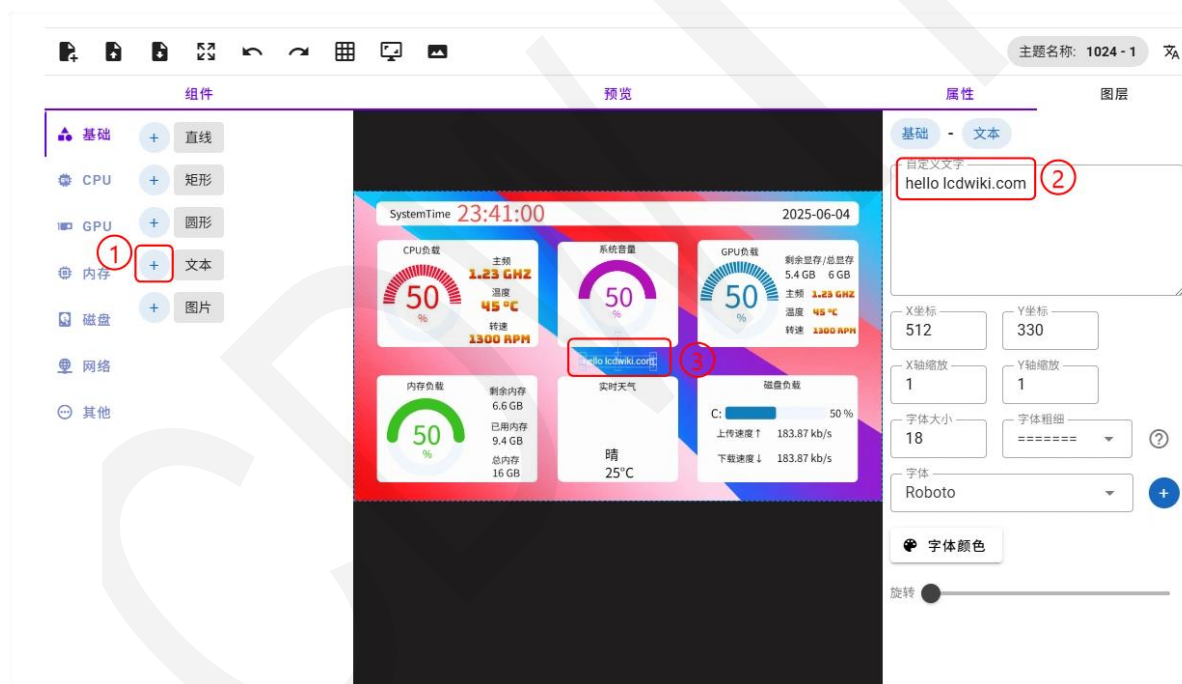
主题名称: 1024 - 1

组件 预览 属性 图层

基础
CPU
GPU
内存
磁盘
网络
其他

+ 直线
+ 矩形
+ 圆形
+ 文本
+ 图片

①

SystemTime 23:41:00 2025-06-04

CPU负载
50 %
主频 1.23 GHZ
温度 45 °C
转速 1300 RPM

系统音量
50 %

GPU负载
50 %
剩余显存/总显存
5.4 GB 6 GB
主频 1.23 GHZ
温度 45 °C
转速 1300 RPM

hello lcdwiki.com ③

内存负载
50 %
剩余内存 6.6 GB
已用内存 9.4 GB
总内存 16 GB

实时天气
晴
25°C

磁盘负载
C: 50 %
上传速度↑ 183.87 kb/s
下载速度↓ 183.87 kb/s

基础 - 文本

自定义文字
hello lcdwiki.com ②

X坐标 512
Y坐标 330
X轴缩放 1
Y轴缩放 1
字体大小 18
字体粗细 =======
字体 Roboto
字体颜色
旋转